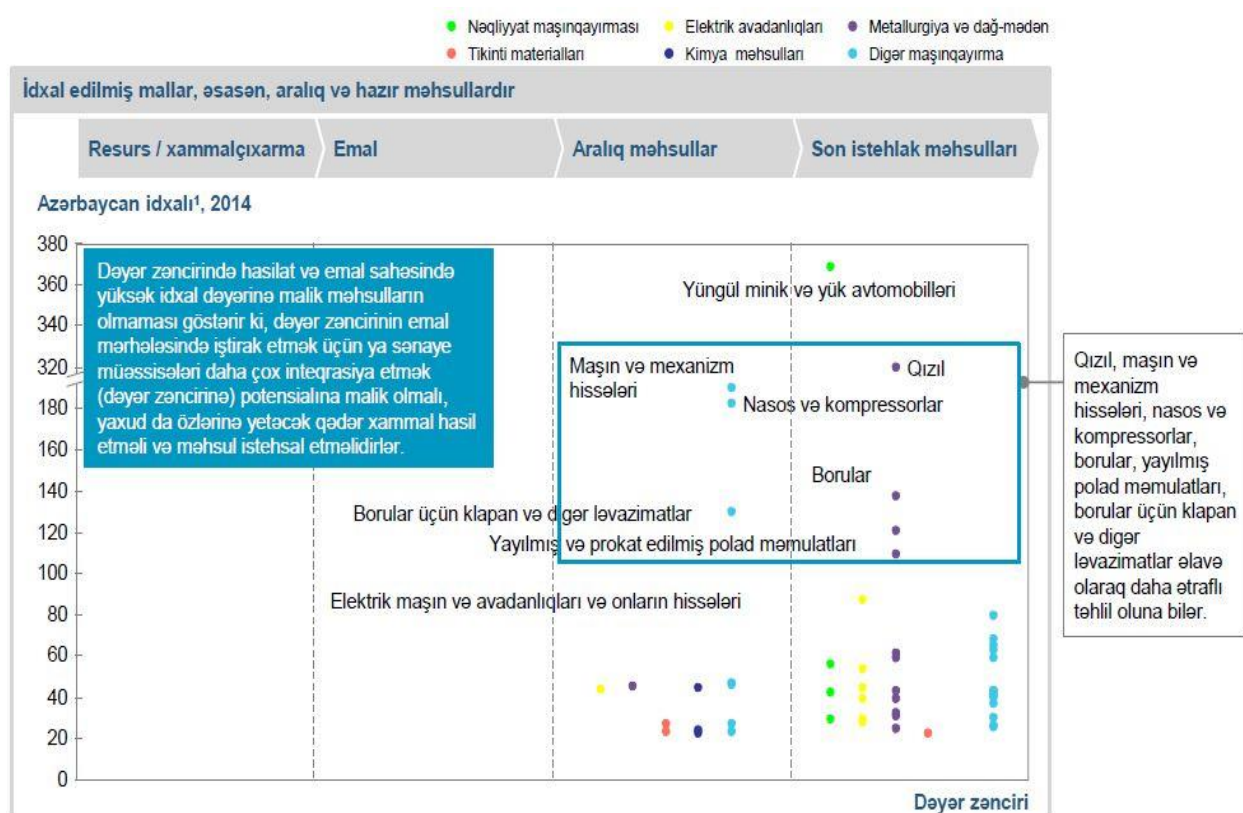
Nəqliyyat maşınqayırması • Elektrik avadanlıqları • Metallurgiya və dağ-mədən
Tikinti materialları • Kimya məhsulları • Digər maşınqayırma

İdxal edilmiş mallar, əsasən, aralıq və hazır məhsullardır

Resurs / xammalçıxarma | Emal | Aralıq məhsullar | Son istehlak məhsulları

Azərbaycan idxalı¹, 2014

380
360
340
320
180
160
140
120
100
80
60
40
20
0

Dəyər zəncirində hasilat və emal sahəsində yüksək idxal dəyərinə malik məhsulların olmaması göstərir ki, dəyər zəncirinin emal mərhələsində iştirak etmək üçün ya sənaye müəssisələri daha çox inteqrasiya etmək (dəyər zəncirinə) potensialına malik olmalı, yaxud da özlərinə yetəcək qədər xammal hasil etməli və məhsul istehsal etməlidirlər.

Yüngül minik və yük avtomobilləri

Maşın və mexanizm hissələri

Qızıl

Nasos və kompressorlar

Borular

Borular üçün klapan və digər ləvazimatlar

Yayılmış və prokat edilmiş polad məmulatları

Elektrik maşın və avadanlıqları və onların hissələri

Qızıl, maşın və mexanizm hissələri, nasos və kompressorlar, borular, yayılmış polad məmulatları, borular üçün klapan və digər ləvazimatlar əlavə olaraq daha ətraflı təhlil oluna bilər.

Dəyər zənciri